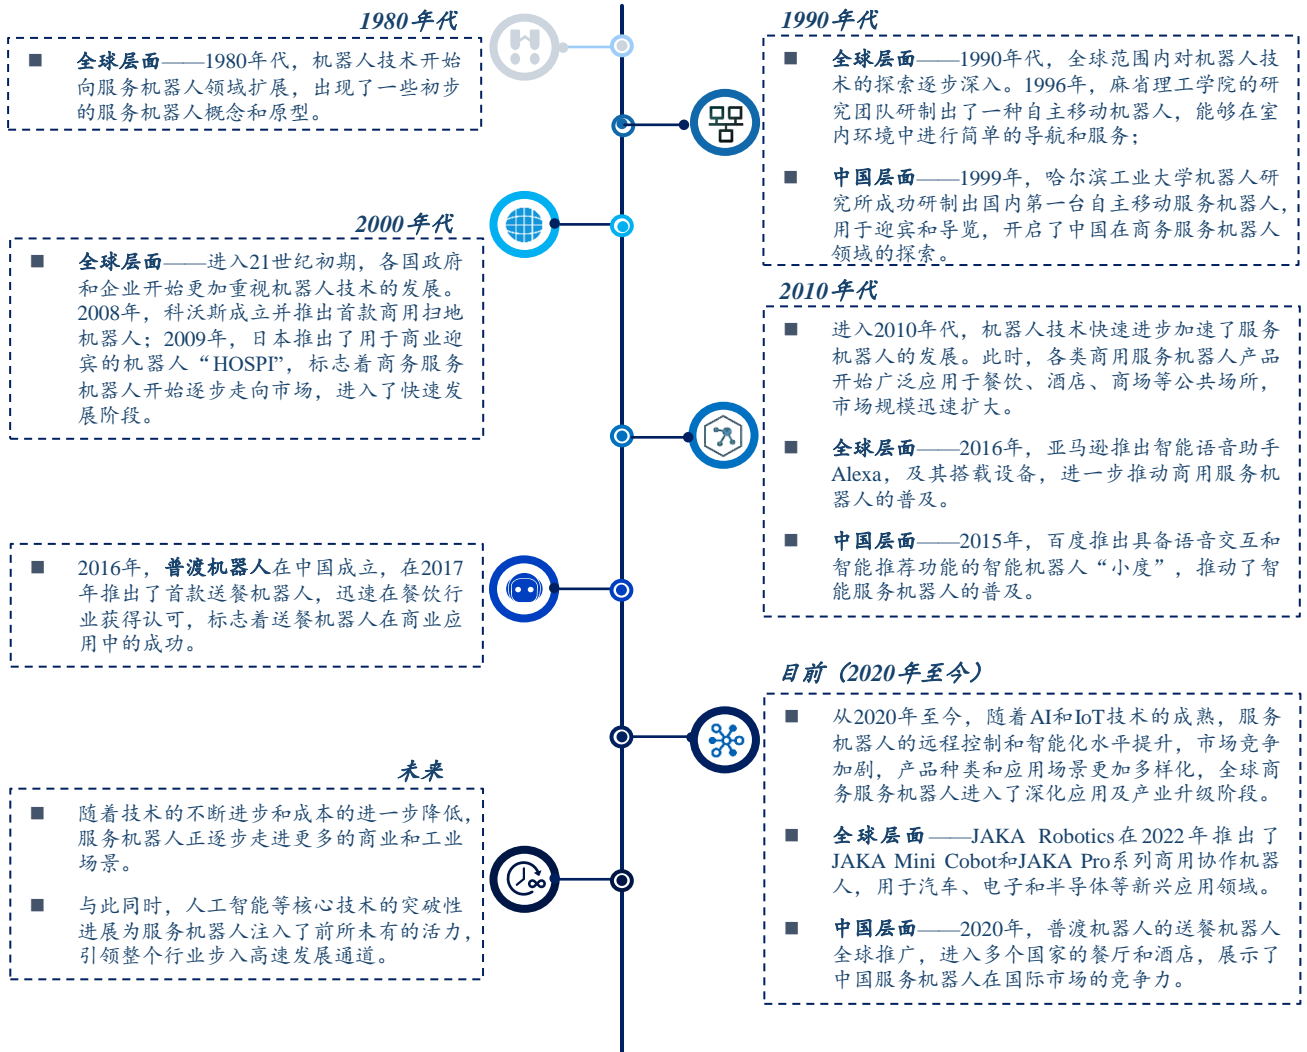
1980年代

■ 全球层面——1980年代，机器人技术开始向服务机器人领域扩展，出现了一些初步的服务机器人概念和原型。

1990年代

■ 全球层面——1990年代，全球范围内对机器人技术的探索逐步深入。1996年，麻省理工学院的研究团队研制出了一种自主移动机器人，能够在室内环境中进行简单的导航和服务；

■ 中国层面——1999年，哈尔滨工业大学机器人研究所成功研制出国内第一台自主移动服务机器人，用于迎宾和导览，开启了中国在商务服务机器人领域的探索。

2000年代

■ 全球层面——进入21世纪初期，各国政府和企业开始更加重视机器人技术的发展。2008年，科沃斯成立并推出首款商用扫地机器人；2009年，日本推出了用于商业迎宾的机器人“HOSPI”，标志着商务服务机器人开始逐步走向市场，进入了快速发展阶段。

2010年代

■ 进入2010年代，机器人技术快速进步加速了服务机器人的发展。此时，各类商用服务机器人产品开始广泛应用于餐饮、酒店、商场等公共场所，市场规模迅速扩大。

■ 全球层面——2016年，亚马逊推出智能语音助手Alexa，及其搭载设备，进一步推动商用服务机器人的普及。

■ 中国层面——2015年，百度推出具备语音交互和智能推荐功能的智能机器人“小度”，推动了智能服务机器人的普及。

■ 2016年，普渡机器人在中国成立，在2017年推出了首款送餐机器人，迅速在餐饮行业获得认可，标志着送餐机器人在商业应用中的成功。

目前（2020年至今）

■ 从2020年至今，随着AI和IoT技术的成熟，服务机器人的远程控制和智能化水平提升，市场竞争加剧，产品种类和应用场景更加多样化，全球商务服务机器人进入了深化应用及产业升级阶段。

■ 全球层面——JAKA Robotics在2022年推出了JAKA Mini Cobot和JAKA Pro系列商用协作机器人，用于汽车、电子和半导体等新兴应用领域。

■ 中国层面——2020年，普渡机器人的送餐机器人全球推广，进入多个国家的餐厅和酒店，展示了中国服务机器人在国际市场的竞争力。

未来

■ 随着技术的不断进步和成本的进一步降低，服务机器人正逐步走进更多的商业和工业场景。

■ 与此同时，人工智能等核心技术的突破性进展为服务机器人注入了前所未有的活力，引领整个行业步入高速发展通道。